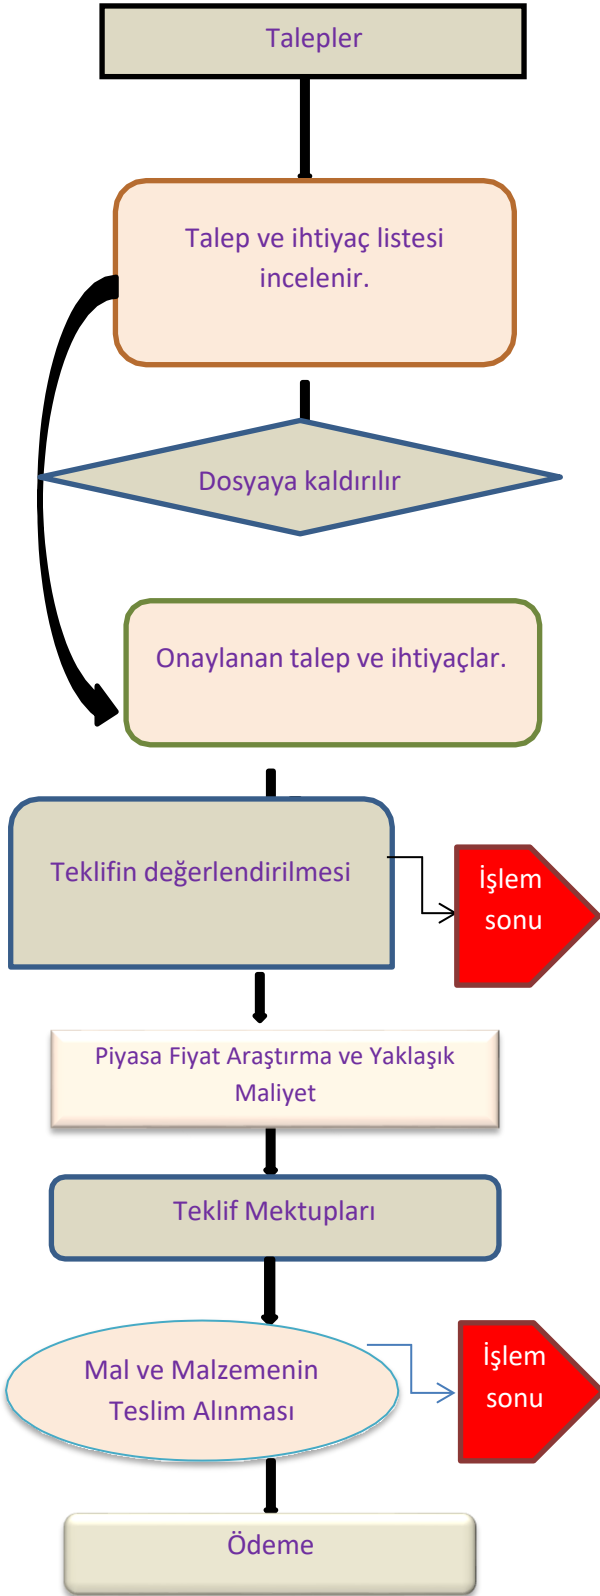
Talepler

Talep ve ihtiyaç listesi incelenir.

Dosyaya kaldırılır

Onaylanan talep ve ihtiyaçlar.

Teklifin değerlendirilmesi

İşlem sonu

Piyasa Fiyat Araştırma ve Yaklaşık Maliyet

Teklif Mektupları

Mal ve Malzemenin Teslim Alınması

İşlem sonu

Ödeme